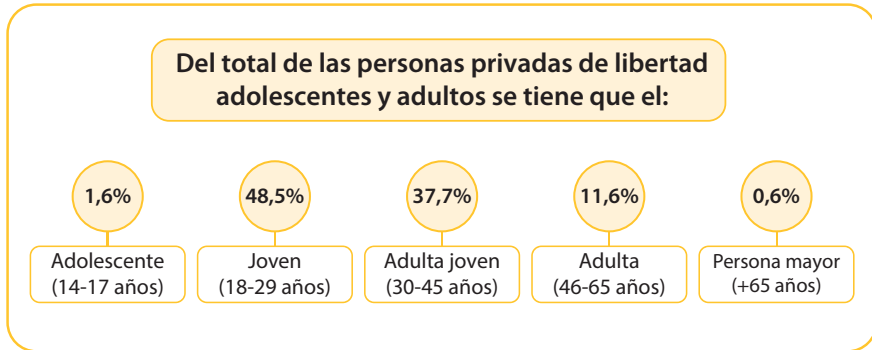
Del total de las personas privadas de libertad adolescentes y adultos se tiene que el:

1,6%
Adolescente (14-17 años)

48,5%
Joven (18-29 años)

37,7%
Adulta joven (30-45 años)

11,6%
Adulta (46-65 años)

0,6%
Persona mayor (+65 años)